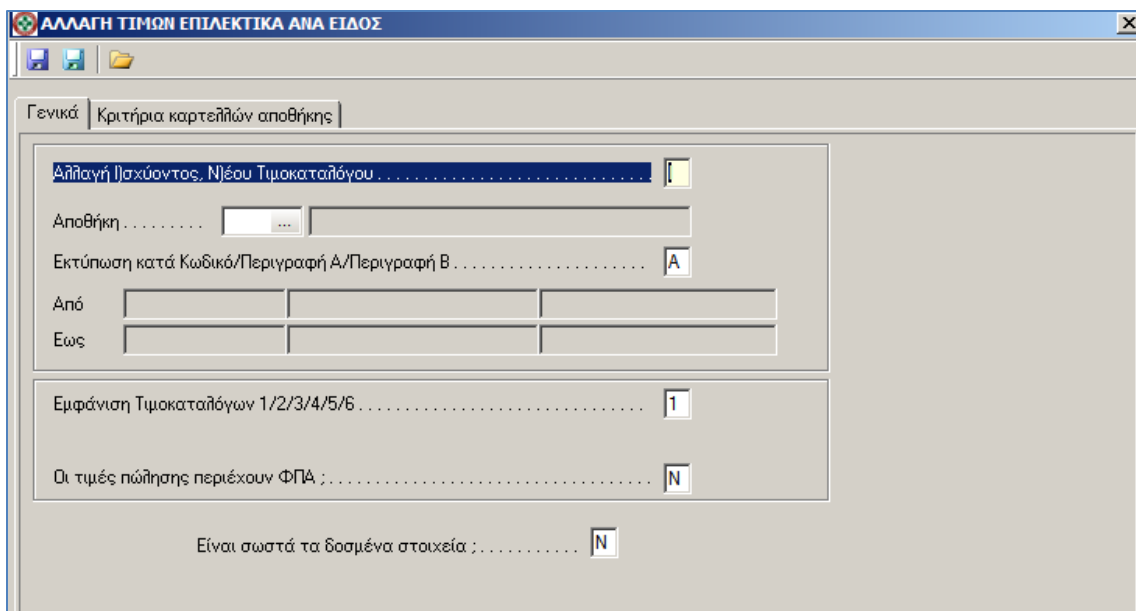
ΑΛΛΑΓΗ ΤΙΜΩΝ ΕΠΙΛΕΚΤΙΚΑ ΑΝΑ ΕΙΔΟΣ

Γενικά | Κριτήρια καρτελλών αποθήκης

Αλλαγή Ι)σχύοντος, Ν)έου Τιμοκαταλόγου .............................................. Ι

Αποθήκη ......... ...

Εκτύπωση κατά Κωδικό/Περιγραφή Α/Περιγραφή Β ..................... Α

Από

Εως

Εμφάνιση Τιμοκαταλόγων 1/2/3/4/5/6 ............................... 1

Οι τιμές πώλησης περιέχουν ΦΠΑ ; ........................................ Ν

Είναι σωστά τα δοσμένα στοιχεία ; ........... Ν